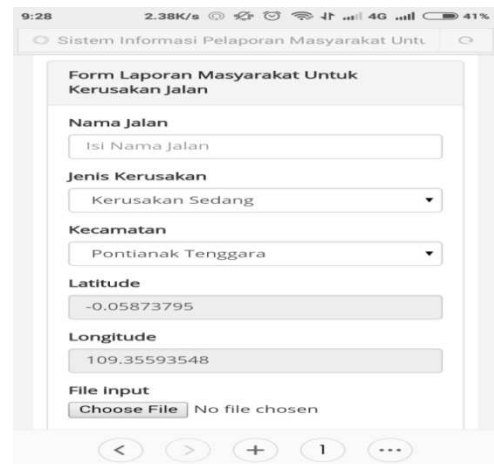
9:28 2.38K/s 4G 41%

Sistem Informasi Pelaporan Masyarakat Untu

Form Laporan Masyarakat Untuk Kerusakan Jalan

Nama Jalan

Isi Nama Jalan

Jenis Kerusakan

Kerusakan Sedang

Kecamatan

Pontianak Tenggara

Latitude

-0.05873795

Longitude

109.35593548

File input

Choose File No file chosen

< > + 1 ...